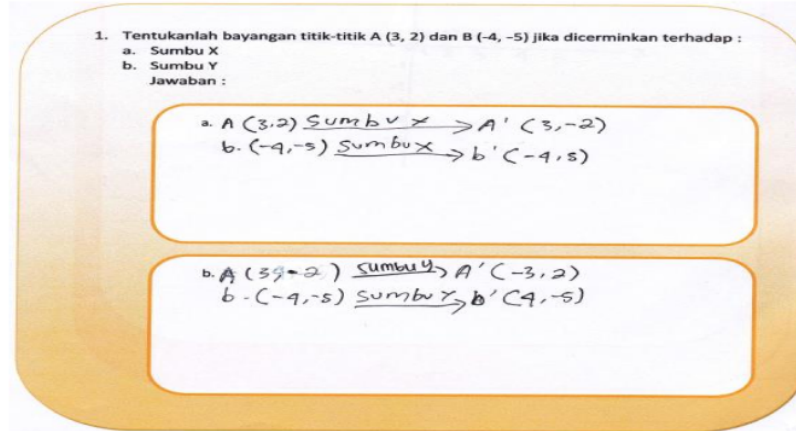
1. Tentukanlah bayangan titik-titik A (3, 2) dan B (-4, -5) jika dicerminkan terhadap :
a. Sumbu X
b. Sumbu Y
Jawaban :

a. A (3,2) $\xrightarrow{\text{Sumbu x}}$ A' (3,-2)
b. (-4,-5) $\xrightarrow{\text{Sumbu x}}$ b' (-4,5)

b. A (3,2) $\xrightarrow{\text{Sumbu y}}$ A' (-3,2)
b. (-4,-5) $\xrightarrow{\text{Sumbu Y}}$ b' (4,-5)